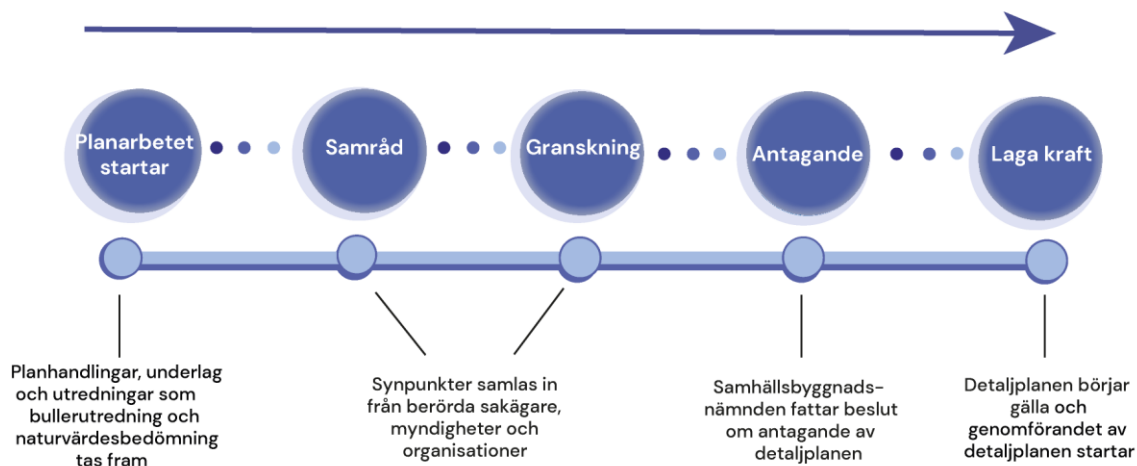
Planarbetet startar

Samråd

Granskning

Antagande

Laga kraft

Planhandlingar, underlag och utredningar som bullerutredning och naturvärdesbedömning tas fram

Synpunkter samlas in från berörda sakägare, myndigheter och organisationer

Samhällsbyggnads-nämnden fattar beslut om antagande av detaljplanen

Detaljplanen börjar gälla och genomförandet av detaljplanen startar